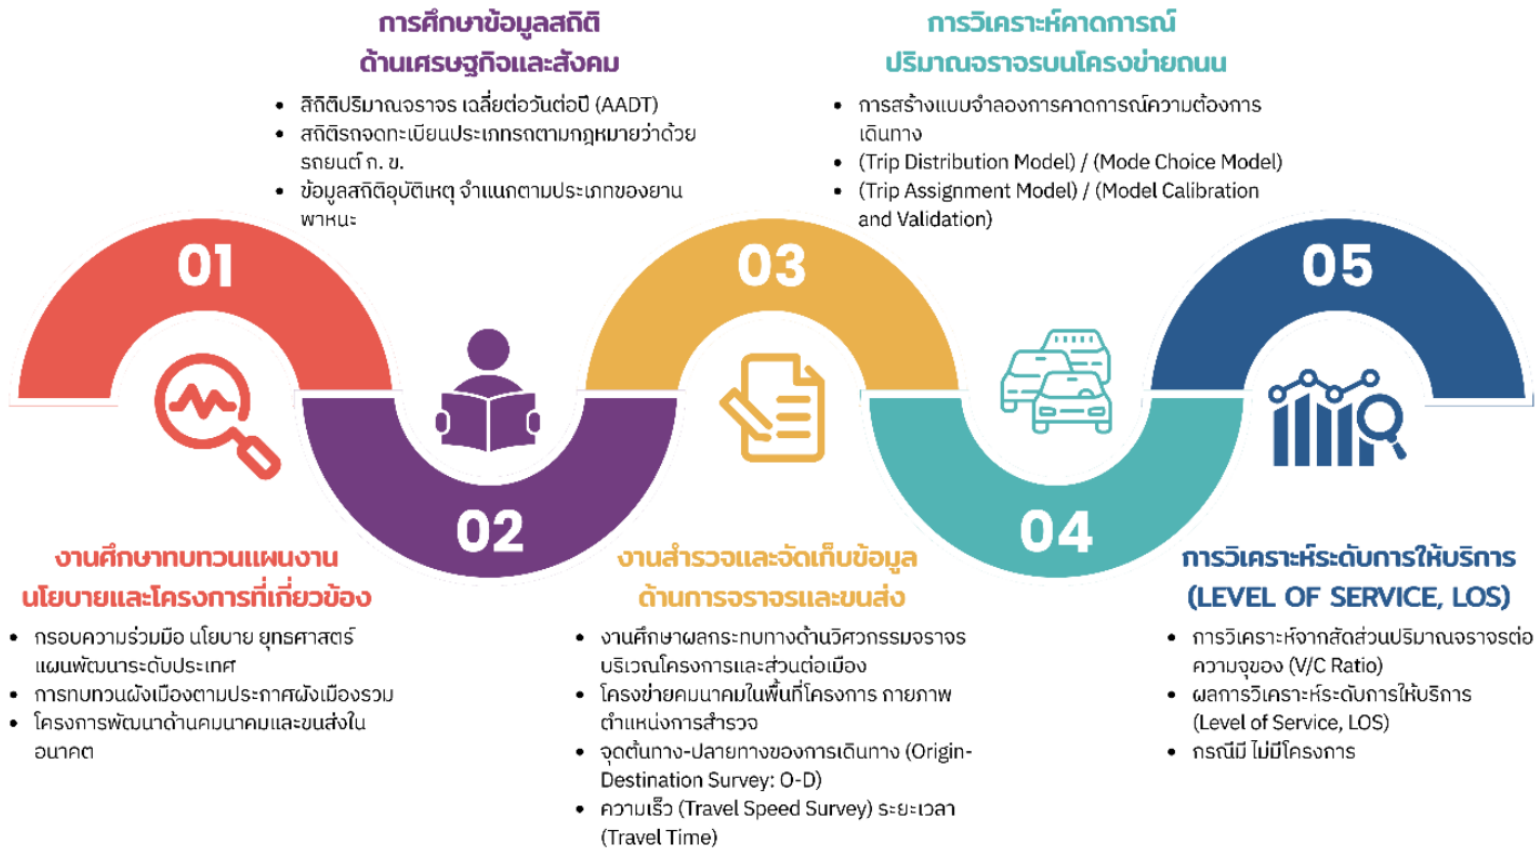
การศึกษาข้อมูลสถิติ
ด้านเศรษฐกิจและสังคม

• สถิติปริมาณจราจร เฉลี่ยต่อวันต่อปี (AADT)
• สถิติรถจดทะเบียนประเภทรถตามกฎหมายว่าด้วยรถยนต์ ก. ข.
• ข้อมูลสถิติอุบัติเหตุ จำแนกตามประเภทของยานพาหนะ

การวิเคราะห์คาดการณ์
ปริมาณจราจรบนโครงข่ายถนน

• การสร้างแบบจำลองการคาดการณ์ความต้องการเดินทาง
• (Trip Distribution Model) / (Mode Choice Model)
• (Trip Assignment Model) / (Model Calibration and Validation)

01

02

03

04

05

งานศึกษาทบทวนแผนงาน
นโยบายและโครงการที่เกี่ยวข้อง

• กรอบความร่วมมือ นโยบาย ยุทธศาสตร์ แผนพัฒนาระดับประเทศ
• การทบทวนผังเมืองตามประกาศผังเมืองรวม
• โครงการพัฒนาด้านคมนาคมและขนส่งในอนาคต

งานสำรวจและจัดเก็บข้อมูล
ด้านการจราจรและขนส่ง

• งานศึกษาผลกระทบทางด้านวิศวกรรมจราจรบริเวณโครงการและส่วนต่อเมือง
• โครงข่ายคมนาคมในพื้นที่โครงการ กายภาพตำแหน่งการสำรวจ
• จุดต้นทาง-ปลายทางของการเดินทาง (Origin-Destination Survey: O-D)
• ความเร็ว (Travel Speed Survey) ระยะเวลา (Travel Time)

การวิเคราะห์ระดับการให้บริการ
(LEVEL OF SERVICE, LOS)

• การวิเคราะห์จากสัดส่วนปริมาณจราจรต่อความจุของ (V/C Ratio)
• ผลการวิเคราะห์ระดับการให้บริการ (Level of Service, LOS)
• กรณีมี ไม่มีโครงการ